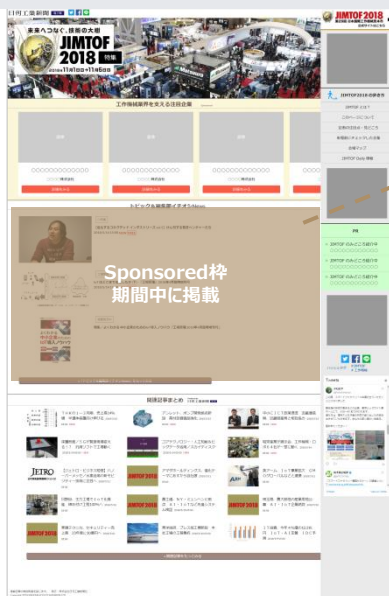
日刊工業新聞

未来へつなぐ、技術の大樹
JIMTOF 2018 特集
2018年11月1日→11月6日

工作機械業界を支える注目企業

トピックス&展示会注目ポイント

Sponsored枠
期間中に掲載

関連記事まとめ

JERO

JIMTOF 2018

JIMTOF 2018 出展企業
JIMTOF とは?
このページについて
企業向け広告出稿・問い合わせ
専門家が選ぶトピックスとは
会場マップ
JIMTOF Daily 情報

PR
JIMTOF のみどころ紹介 1
JIMTOF のみどころ紹介 2
JIMTOF のみどころ紹介 3

Tweets

JIMTOF